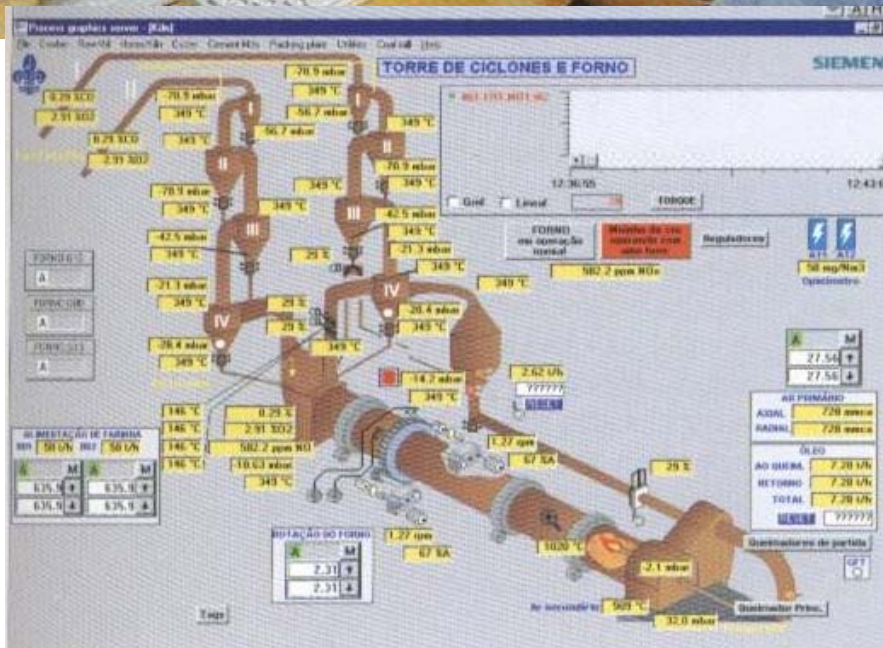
Process graphics server - [Kiln]
File Crusher Raw Mill Homogen. Cooler Cement Mills Packing plant Utilities Coal mill Help

TORRE DE CICLONES E FORNO

SIEMENS

0.29 %CO
2.91 %O2
0.29 %CO
2.91 %O2

-70.9 mbar
349 °C
-70.9 mbar
349 °C
-56.7 mbar
349 °C
-56.7 mbar
349 °C
349 °C
-70.9 mbar
349 °C
-70.9 mbar
349 °C
349 °C
349 °C
-42.5 mbar
349 °C
-42.5 mbar
349 °C
-21.3 mbar
349 °C
29 °C
-21.3 mbar
349 °C
29 °C
29 °C
-20.4 mbar
349 °C
349 °C
-78.4 mbar
349 °C
349 °C

I
I
II
II
III
III
IV
IV

12:36:55
12:43
Grid
Linear
FORGE

FORNO em operação normal
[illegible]
Reguladores
582.2 ppm NOx

AT1
AT2
58 mg/Nm3
Opacímetro

FORNO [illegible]
A
FORNO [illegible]
A
FORNO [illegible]
A

A
M
27.56
27.56

-14.2 mbar
349 °C
2.62 t/h
??????
RESET

146 °C
146 °C
146 °C
146 °C
0.29 %
2.91 %O2
582.2 ppm NO
-10.63 mbar
349 °C

ALIMENTAÇÃO DE FARINHA
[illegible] 58 t/h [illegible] 58 t/h
A M A M
635.9
635.9
635.9
635.9

1.27 rpm
67 %A

AR PRIMÁRIO
AXIAL 720 mmca
RADIAL 720 mmca

ÓLEO
AO QUEIM. 7.28 t/h
RETORNO 7.28 t/h
TOTAL 7.28 t/h
RESET ??????

29 °C

ROTAÇÃO DO FORNO
A M
2.31
2.31
1.27 rpm
67 %A

1020 °C
-2.1 mbar
Queimadores de partida
Ar secundário 969 °C
Queimador Princ.
32.0 mbar
Tags